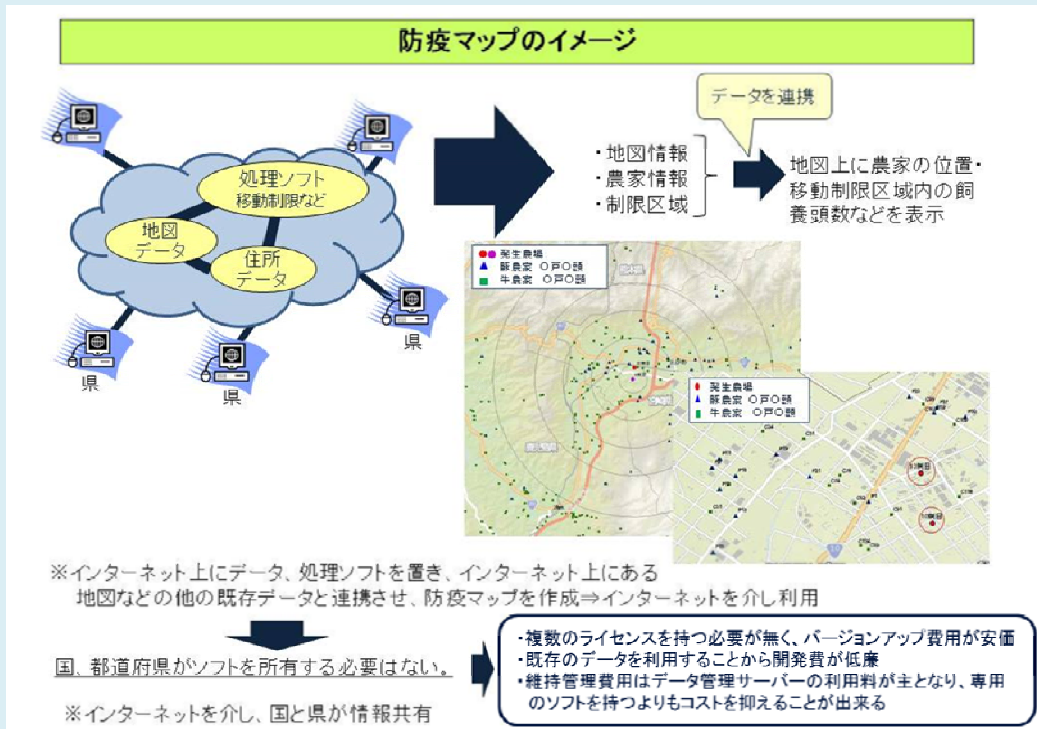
防疫マップのイメージ

処理ソフト
移動制限など

地図
データ

住所
データ

県

県

県

・地図情報
・農家情報
・制限区域

データを連携

地図上に農家の位置・移動制限区域内の飼養頭数などを表示

発生農場
豚農家 ○戸○頭
牛農家 ○戸○頭

発生農場
豚農家 ○戸○頭
牛農家 ○戸○頭

※インターネット上にデータ、処理ソフトを置き、インターネット上にある地図などの他の既存データと連携させ、防疫マップを作成⇒インターネットを介し利用

国、都道府県がソフトを所有する必要はない。

・複数のライセンスを持つ必要が無く、バージョンアップ費用が安価
・既存のデータを利用することから開発費が低廉
・維持管理費用はデータ管理サーバーの利用料が主となり、専用のソフトを持つよりもコストを抑えることが出来る

※インターネットを介し、国と県が情報共有